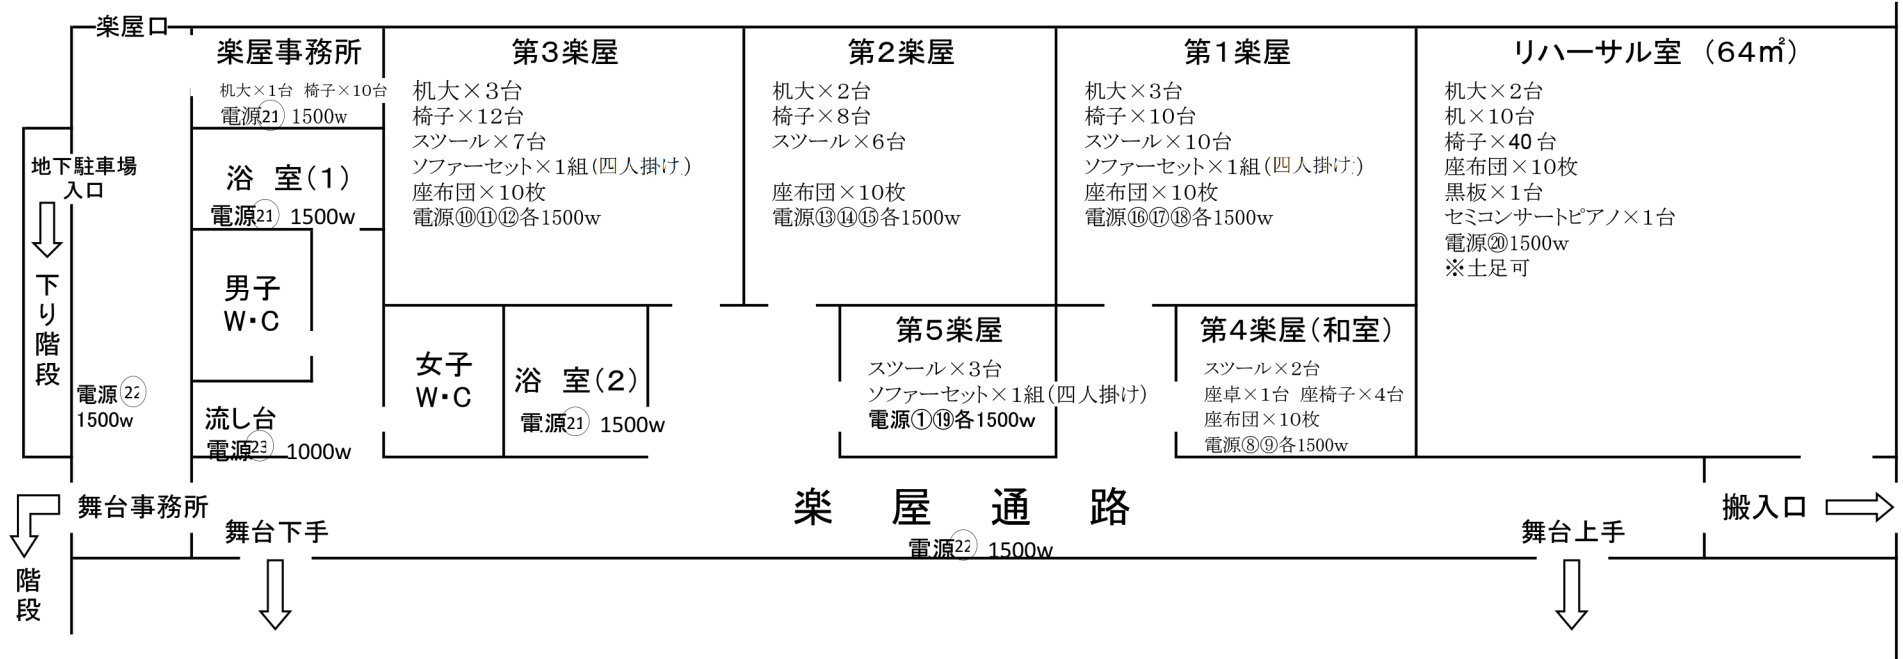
楽屋口

楽屋事務所
机大×1台 椅子×10台
電源㉑ 1500w

浴 室(1)
電源㉑ 1500w

男子
W・C

流し台
電源㉓ 1000w

地下駐車場
入口

下り階段

電源㉒
1500w

第3楽屋
机大×3台
椅子×12台
スツール×7台
ソファーセット×1組(四人掛け)
座布団×10枚
電源⑩⑪⑫各1500w

女子
W・C

浴 室(2)
電源㉑ 1500w

第2楽屋
机大×2台
椅子×8台
スツール×6台
座布団×10枚
電源⑬⑭⑮各1500w

第5楽屋
スツール×3台
ソファーセット×1組(四人掛け)
電源①⑲各1500w

第1楽屋
机大×3台
椅子×10台
スツール×10台
ソファーセット×1組(四人掛け)
座布団×10枚
電源⑯⑰⑱各1500w

第4楽屋(和室)
スツール×2台
座卓×1台 座椅子×4台
座布団×10枚
電源⑧⑨各1500w

リハーサル室 (64㎡)
机大×2台
机×10台
椅子×40台
座布団×10枚
黒板×1台
セミコンサートピアノ×1台
電源⑳1500w
※土足可

舞台事務所

階段

舞台下手

楽 屋 通 路
電源㉒ 1500w

舞台上手

搬入口